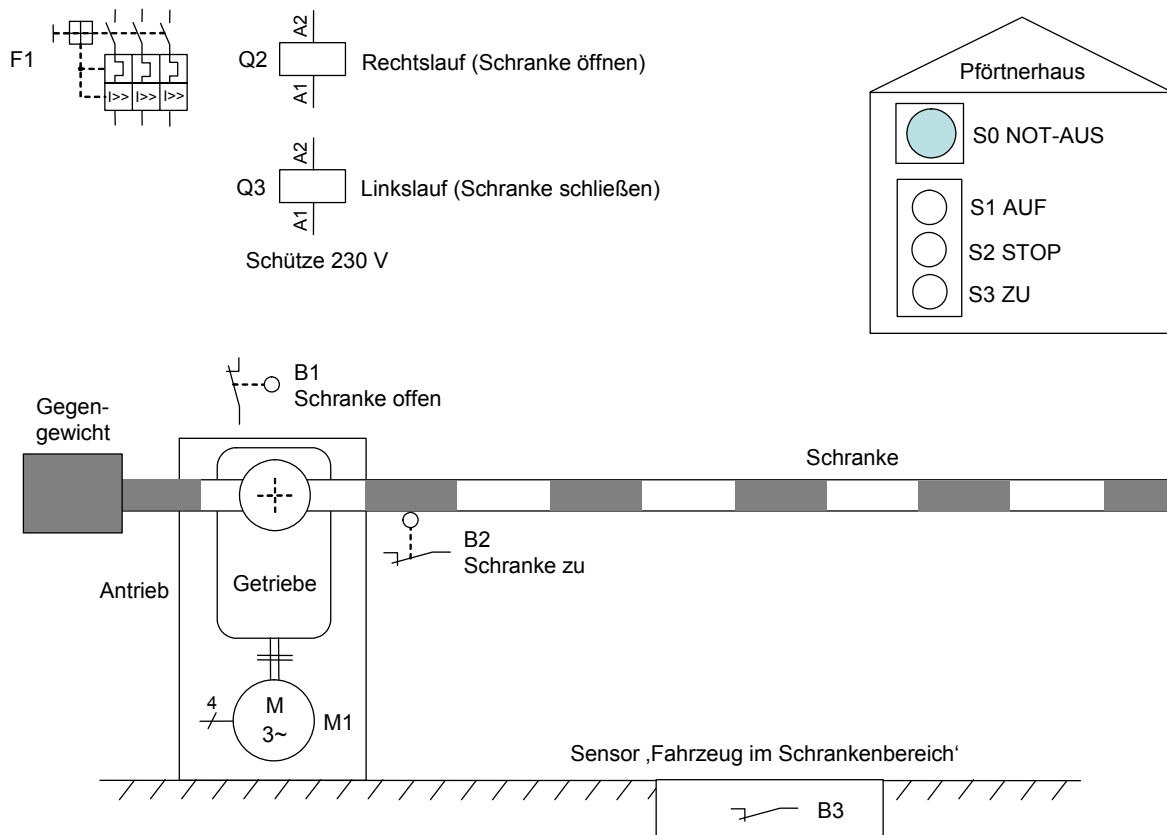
F1

Q2 A2 A1 Rechtslauf (Schranke öffnen)

Q3 A2 A1 Linkslauf (Schranke schließen)

Schütze 230 V

Pförtnerhaus

S0 NOT-AUS

S1 AUF

S2 STOP

S3 ZU

B1
Schranke offen

Gegengewicht

Schranke

B2
Schranke zu

Antrieb

Getriebe

4

M
3~

M1

Sensor ‚Fahrzeug im Schrankenbereich‘

B3